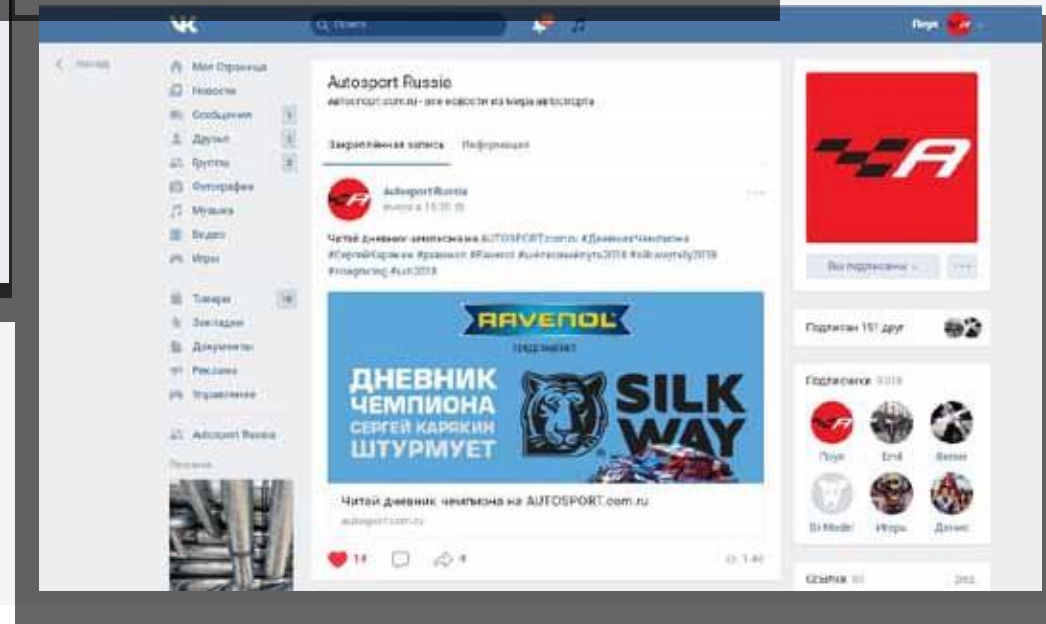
Поиск

Петр

Назад

Моя Страница
Новости
Сообщения
Друзья
Группы
Фотографии
Музыка
Видео
Игры

Товары
Закладки
Документы
Реклама
Управление

Autosport Russia

Реклама

Autosport Russia
autosport.com.ru - все новости из мира автоспорта

Закреплённая запись   Информация

Autosport Russia
вчера в 13:30

Читай дневник чемпиона на AUTOSPORT.com.ru #ДневникЧемпиона #СергейКарякин #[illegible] #Ravenol #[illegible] #silkwayrally2018 #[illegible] #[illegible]

RAVENOL
ПРЕДСТАВЛЯЕТ
ДНЕВНИК ЧЕМПИОНА
СЕРГЕЙ КАРЯКИН
ШТУРМУЕТ
SILK WAY

Читай дневник чемпиона на AUTOSPORT.com.ru
autosport.com.ru

14   9   1.4K

Вы подписаны

Подписан 151 друг

Подписчики 9318

Петр   Emil   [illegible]
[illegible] Model   Игорь   Денис

Ссылки 6   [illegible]